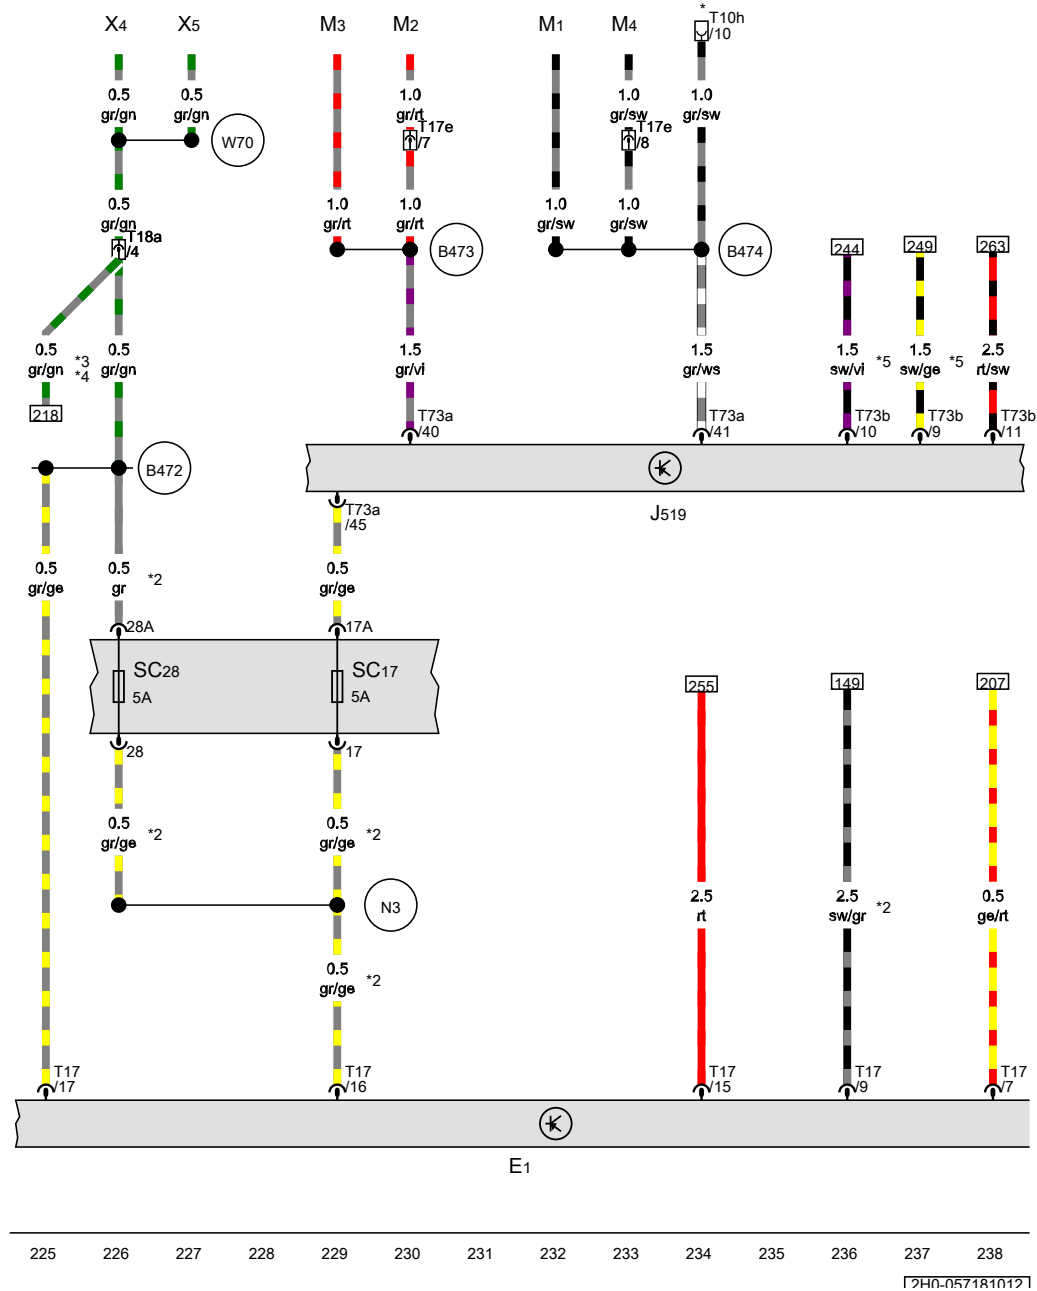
X4 X5 M3 M2 M1 M4 * T10h /10

0.5 gr/gn 0.5 gr/gn W70 1.0 gr/rt T17e /7 1.0 gr/sw T17e /8 1.0 gr/sw

0.5 gr/gn T18a /4 1.0 gr/rt 1.0 gr/rt B473 1.0 gr/sw 1.0 gr/sw B474 244 249 263

0.5 gr/gn *3 *4 0.5 gr/gn 1.5 gr/vi 1.5 gr/ws 1.5 sw/vi *5 1.5 sw/ge *5 2.5 rt/sw

218 T73a /40 T73a /41 T73b /10 T73b /9 T73b /11

B472

T73a /45 J519

0.5 gr/ge 0.5 gr *2 0.5 gr/ge

28A 17A

SC28 5A SC17 5A 255 149 207

28 17

0.5 gr/ge *2 0.5 gr/ge *2

N3 2.5 rt 2.5 sw/gr *2 0.5 ge/rt

0.5 gr/ge *2

T17 /17 T17 /16 T17 /15 T17 /9 T17 /7

E1

225 226 227 228 229 230 231 232 233 234 235 236 237 238

2H0-057181012